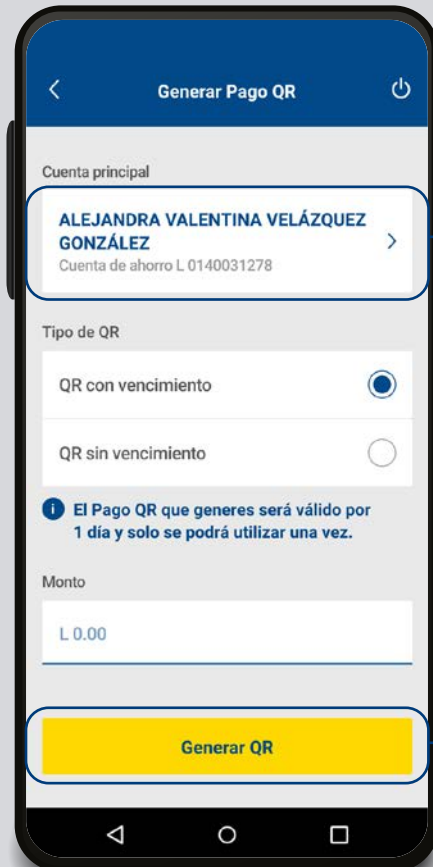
Generar Pago QR

Cuenta principal

ALEJANDRA VALENTINA VELÁZQUEZ GONZÁLEZ
Cuenta de ahorro L 0140031278

Tipo de QR

QR con vencimiento

QR sin vencimiento

El Pago QR que generes será válido por 1 día y solo se podrá utilizar una vez.

Monto

L 0.00

Generar QR